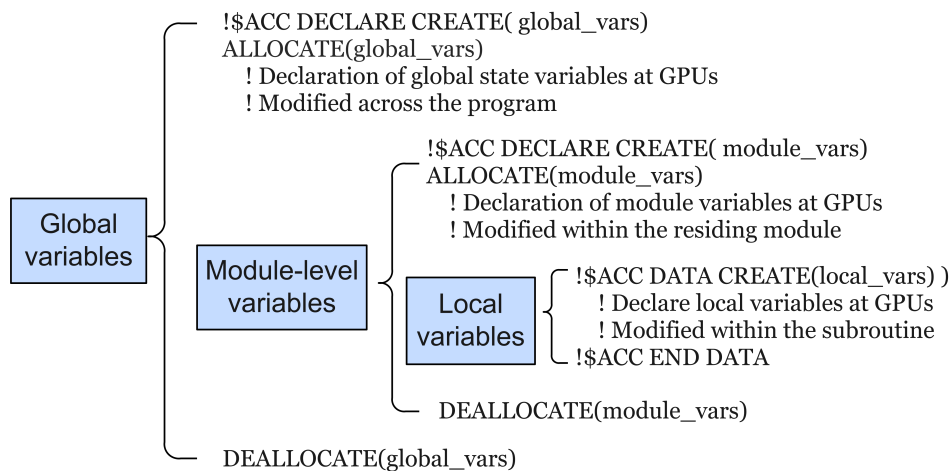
Global variables

!$ACC DECLARE CREATE( global_vars)
ALLOCATE(global_vars)
! Declaration of global state variables at GPUs
! Modified across the program

Module-level variables

!$ACC DECLARE CREATE( module_vars)
ALLOCATE(module_vars)
! Declaration of module variables at GPUs
! Modified within the residing module

Local variables

!$ACC DATA CREATE(local_vars) )
! Declare local variables at GPUs
! Modified within the subroutine
!$ACC END DATA

DEALLOCATE(module_vars)

DEALLOCATE(global_vars)